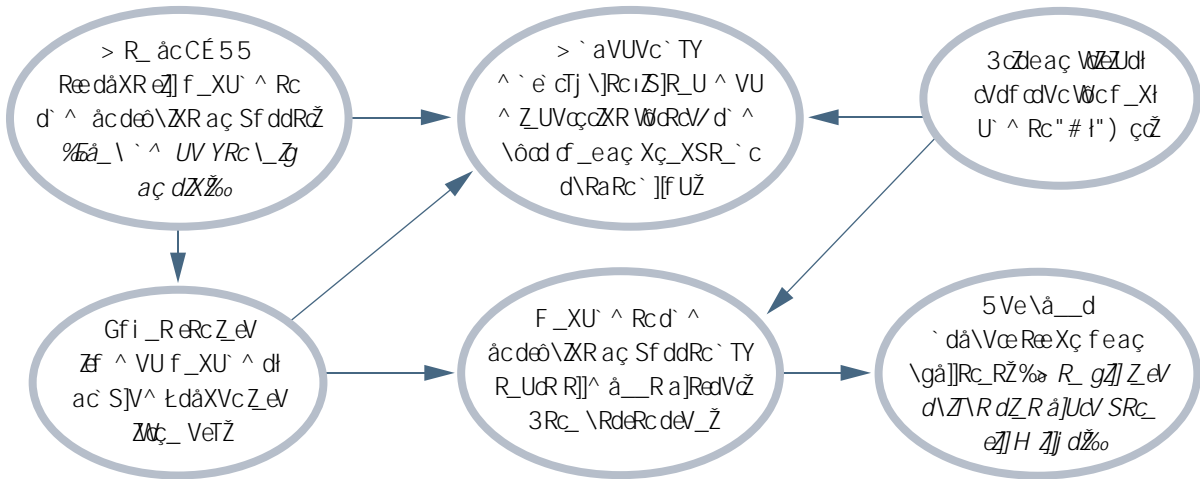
> R_ åcCÉ 5 5
Ree dåXR eZ]f _XU` ^ Rc
d` ^ åcdeô\ZXR aç Sf ddRcŽ
%Eå_\ ` ^ UV YRc \_Zg
aç dZXŽ‰

> ` aVUVc` TY
^ ` è cTj \]Rc ıZS]R_U ^ VU
^ Z_UVççZXR WdcRcV/ d` ^
\ôcd cf _eaç Xç_XSR_` c
d\RaRc` ][fUŽ

3 cZdeaç WZeZUdł
cVdfcdVc WdcfXł
U` ^ Rc" # ł" ) çZŽ

Gfi _R eRc Z_eV
Zef ^ VU f _XU` ^ dł
ac` S]V^ ŁdåXVc Z_eV
ZWdç_ VeTŽ

F _XU` ^ Rc d` ^
åcdeô\ZXR aç Sf ddRc` TY
R_UcR R]]^ å__R a]RedVcŽ
3 Rc_ \RdeRc deV_Ž

5 Ve \å__d
` då\Vc Ree Xç feaç
\gå]]Rc_RŽ%‰ R_ gZ]Z_eV
d\Z\R dZ_R åUcV SRc_
eZ]H Z]j dŽ‰